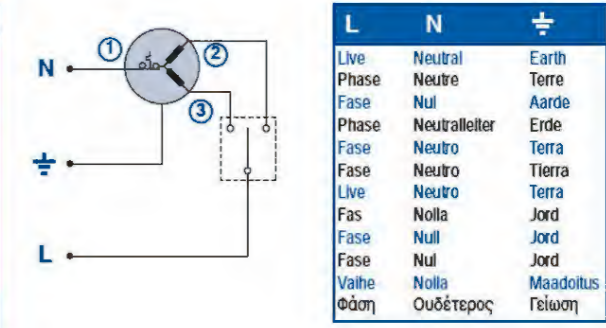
N

①

②

③

⏚

L

| L | N | ⏚ |
|---|---|---|
| Live | Neutral | Earth |
| Phase | Neutre | Terre |
| Fase | Nul | Aarde |
| Phase | Neutralleiter | Erde |
| Fase | Neutro | Terra |
| Fase | Neutro | Tierra |
| Live | Neutro | Terra |
| Fas | Nolla | Jord |
| Fase | Null | Jord |
| Fase | Nul | Jord |
| Vaihe | Nolla | Maadoitus |
| Φάση | Ουδέτερος | Γείωση |